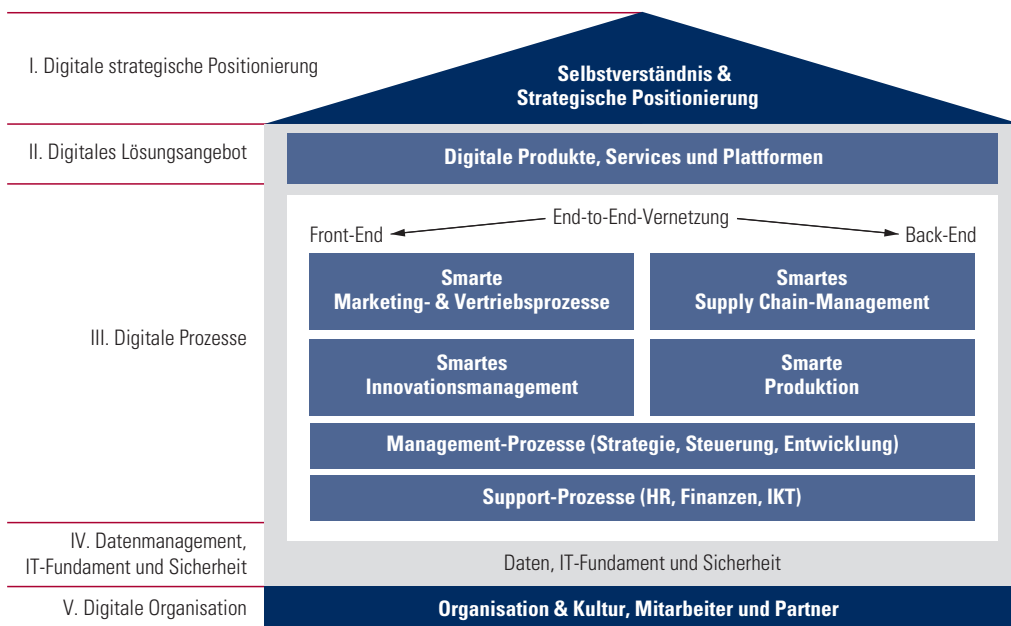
I. Digitale strategische Positionierung

Selbstverständnis & Strategische Positionierung

II. Digitales Lösungsangebot

Digitale Produkte, Services und Plattformen

III. Digitale Prozesse

End-to-End-Vernetzung

Front-End

Back-End

Smarte Marketing- & Vertriebsprozesse

Smartes Supply Chain-Management

Smartes Innovationsmanagement

Smarte Produktion

Management-Prozesse (Strategie, Steuerung, Entwicklung)

Support-Prozesse (HR, Finanzen, IKT)

IV. Datenmanagement, IT-Fundament und Sicherheit

Daten, IT-Fundament und Sicherheit

V. Digitale Organisation

Organisation & Kultur, Mitarbeiter und Partner